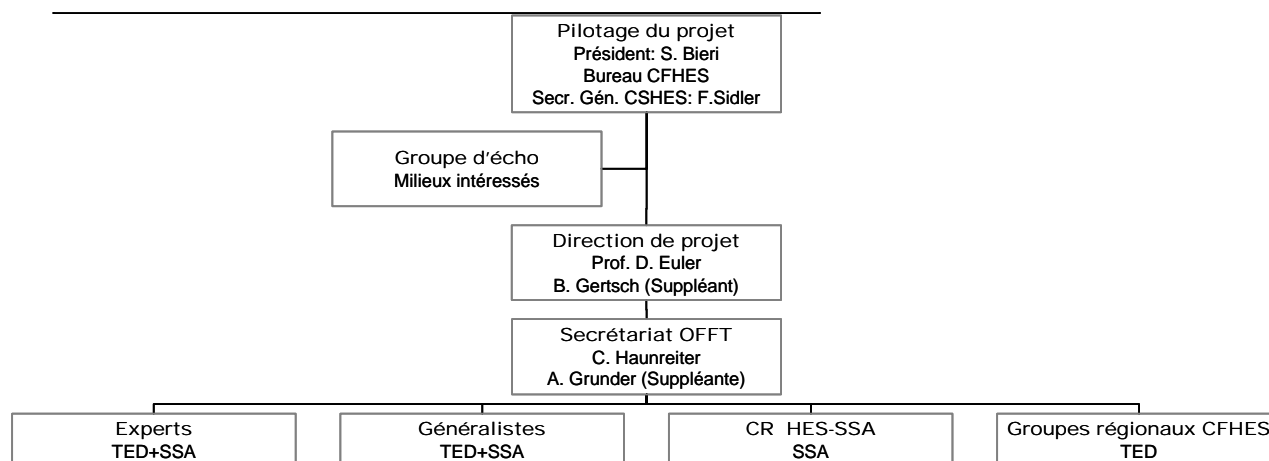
Pilotage du projet
Président: S. Bieri
Bureau CFHES
Secr. Gén. CSHES: F.Sidler

Groupe d'écho
Milieux intéressés

Direction de projet
Prof. D. Euler
B. Gertsch (Suppléant)

Secrétariat OFFT
C. Haunreiter
A. Grunder (Suppléante)

Experts
TED+SSA

Généralistes
TED+SSA

CR HES-SSA
SSA

Groupes régionaux CFHES
TED